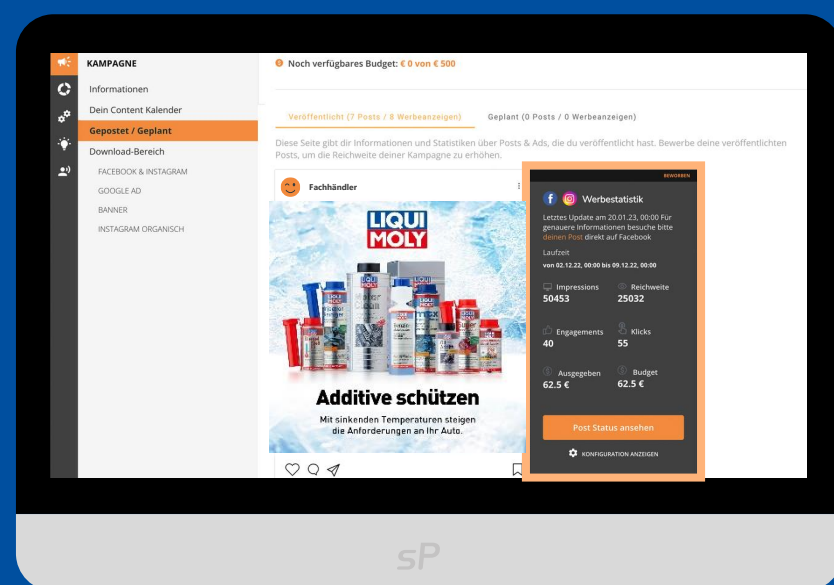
KAMPAGNE

Informationen

Dein Content Kalender

Gepostet / Geplant

Download-Bereich

FACEBOOK & INSTAGRAM

GOOGLE AD

BANNER

INSTAGRAM ORGANISCH

Noch verfügbares Budget: € 0 von € 500

Veröffentlicht (7 Posts / 8 Werbeanzeigen)

Geplant (0 Posts / 0 Werbeanzeigen)

Diese Seite gibt dir Informationen und Statistiken über Posts & Ads, die du veröffentlicht hast. Bewerbe deine veröffentlichten Posts, um die Reichweite deiner Kampagne zu erhöhen.

Fachhändler

LIQUI MOLY

Additive schützen

Mit sinkenden Temperaturen steigen die Anforderungen an Ihr Auto.

BEWORBEN

Werbestatistik

Letztes Update am 20.01.23, 00:00 Für genauere Informationen besuche bitte deinen Post direkt auf Facebook

Laufzeit

von 02.12.22, 00:00 bis 09.12.22, 00:00

Impressions
50453

Reichweite
25032

Engagements
40

Klicks
55

Ausgegeben
62.5 €

Budget
62.5 €

Post Status ansehen

KONFIGURATION ANZEIGEN

sP